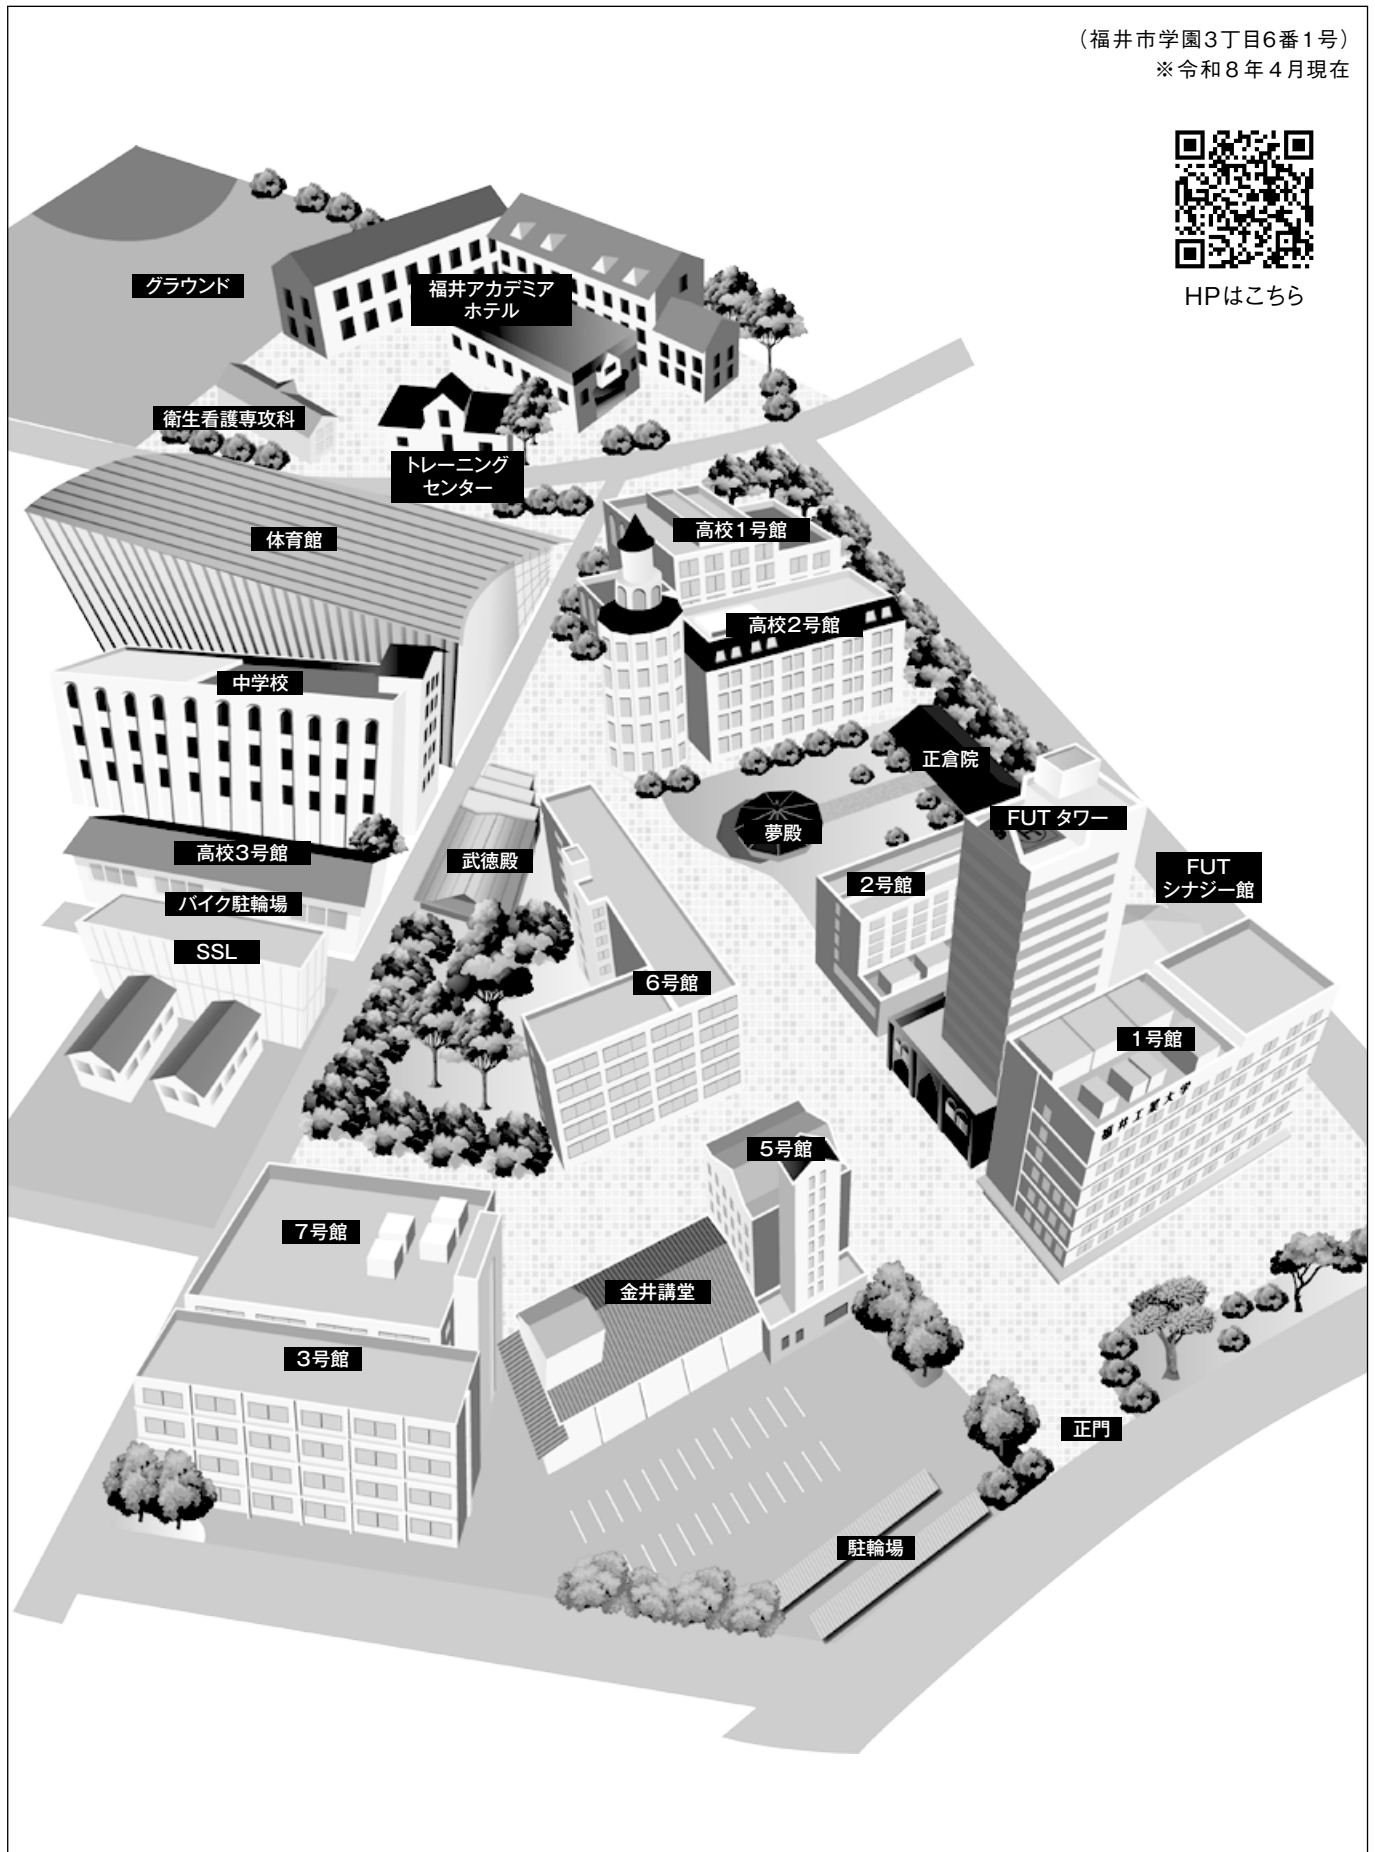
（福井市学園3丁目6番1号）
※令和8年4月現在

HPはこちら

グラウンド
福井アカデミア ホテル
衛生看護専攻科
トレーニング センター
体育館
高校1号館
高校2号館
中学校
正倉院
夢殿
FUT タワー
高校3号館
武徳殿
FUT シナジー館
2号館
バイク駐輪場
SSL
6号館
1号館
福井工業大学
5号館
7号館
金井講堂
3号館
正門
駐輪場